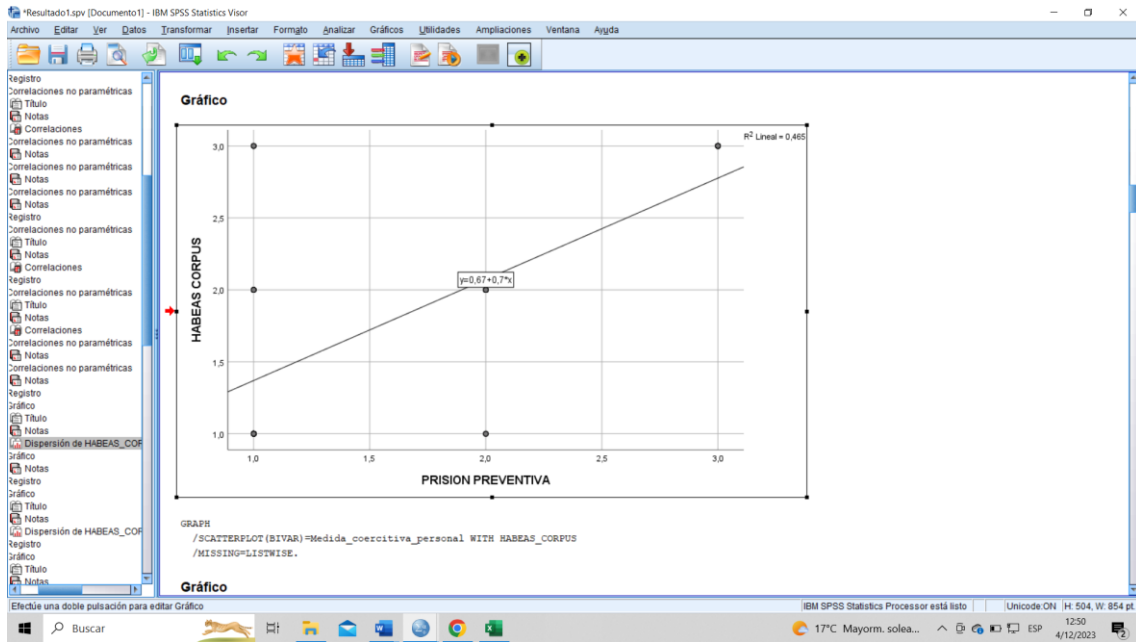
*Resultado1.spv [Documento1] - IBM SPSS Statistics Visor

Archivo Editar Ver Datos Transformar Insertar Formato Analizar Gráficos Utilidades Ampliaciones Ventana Ayuda

Registro
Correlaciones no paramétricas
Título
Notas
Correlaciones
Correlaciones no paramétricas
Notas
Correlaciones no paramétricas
Notas
Correlaciones no paramétricas
Notas
Registro
Correlaciones no paramétricas
Título
Notas
Correlaciones
Registro
Correlaciones no paramétricas
Título
Notas
Correlaciones
Correlaciones no paramétricas
Notas
Correlaciones no paramétricas
Notas
Registro
Gráfico
Título
Notas
Dispersión de HABEAS_COR
Gráfico
Notas
Registro
Gráfico
Título
Notas
Dispersión de HABEAS_COR
Registro
Gráfico
Título
Notas

Gráfico

$R^2$ Lineal = 0,465

3,0
2,5
2,0
1,5
1,0

HABEAS CORPUS

y=0,67+0,7*x

1,0 1,5 2,0 2,5 3,0

PRISION PREVENTIVA

GRAPH
/SCATTERPLOT(BIVAR)=Medida_coercitiva_personal WITH HABEAS_CORPUS
/MISSING=LISTWISE.

Gráfico

Efectúe una doble pulsación para editar Gráfico
IBM SPSS Statistics Processor está listo
Unicode:ON H: 504, W: 854 pt.

Buscar
17°C Mayorm. solea...
ESP
12:50
4/12/2023
2